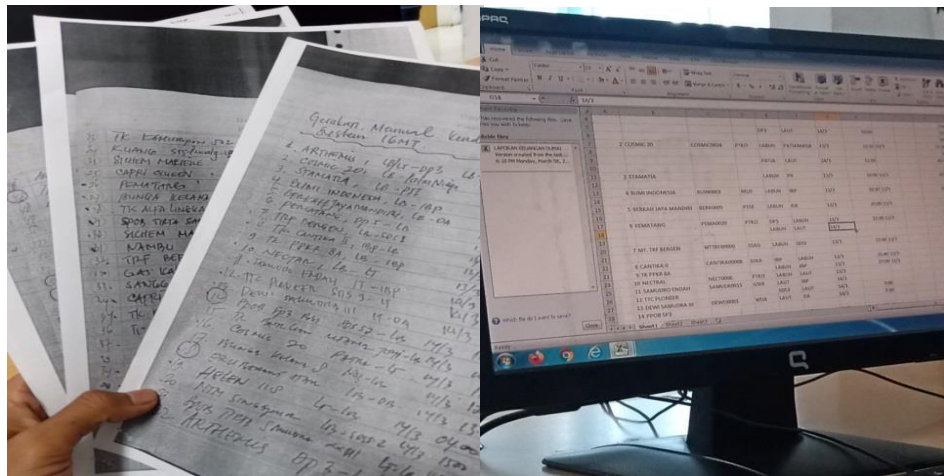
Gerakan Manual Kendaraan Sistem IGMT

1. ARTHEMIS, LB/2 - DP3
2. COSMIC 20 LB - ...
3. STAMATIA LB - PTT
4. BUMI INDONESIA LB - IAP
5. SERBAH JAYA MANDIRI LB - OA
6. PEMATANG DP3 - LB
7. TBF BERGEN LB - UT
8. CANTIKA 8 ... 8B - LB
9. TK PPRR 8A LB - IAP
10. NECTRAL LB - LT
11. SAMUDRA ...

TK ...
KUANG ...
SICHEM MARINE
CAPRI QUEEN
PEMATANG
BUNGA KERAN...
TK ALFA LINE...
SPOB TIRTA SA...
SICHEM MA...
NAMBU
TBF BE...
GAS KA...
SANGG...
CAPR...
TK ...

PAQ
Home
Cut
Copy
Format Painter
Wrap Text
Merge & Center
Conditional Formatting
Format as Table
Cell Styles
Insert
Delete
Format
Document Recovery
Excel has recovered the following files. Save the ones you wish to keep.
Available files
LAPORAN KELANCARAN DUPAK
Version created from the last ...
... PM Monday, March 16, 2...
Which file do I want to save?
Close
Sheet1 Sheet2 Sheet3
Ready

| | | | | | | |
|---|---|---|---|---|---|---|
| | | | DP3 | LAUT | 14/3 | |
| 2 COSMIC 20 | CLEMACSBOA | PTKD | LABUH | TKTAMBA | 13/3 | |
| | | | PATUA | LAUT | 14/3 | |
| 3 STAMATIA | | | LABUH | PR | 13/3 | |
| 4 BUMI INDONESIA | BUMMBSE | NILD | LABUH | IAP | 13/3 | |
| 5 SERBAH JAYA MANDIRI | BERAANN | PSSE | LABUH | DA | 13/3 | |
| 6 PEMATANG | PEMANDOR | PTKD | DP3 | LABUH | 13/3 | |
| | | | LABUH | LAUT | 14/3 | |
| 7 MT. TBF BERGEN | MTTBFBERN | TDAS | LABUH | IAFR | 13/3 | |
| 8 CANTIKA 8 | CANTIKABOBN | SOKA | IAP | LABUH | 13/3 | |
| 9 TK PPRR 8A | | | LABUH | IAP | 13/3 | |
| 10 NECTRAL | NECTRAAL | PTKD | LABUH | LAUT | 14/3 | |
| 11 SAMUDRO ENGGAY | SAMUDARO | SOPE | LAUT | IAP | 14/3 | |
| 12 TTC PLOVER | | | IAP | LAUT | 14/3 | |
| 13 DEWI SAMUDRA III | DEWISAMU | NRUK | LAUT | DA | 14/3 | |
| 14 PPOB SPS | | | | | | |